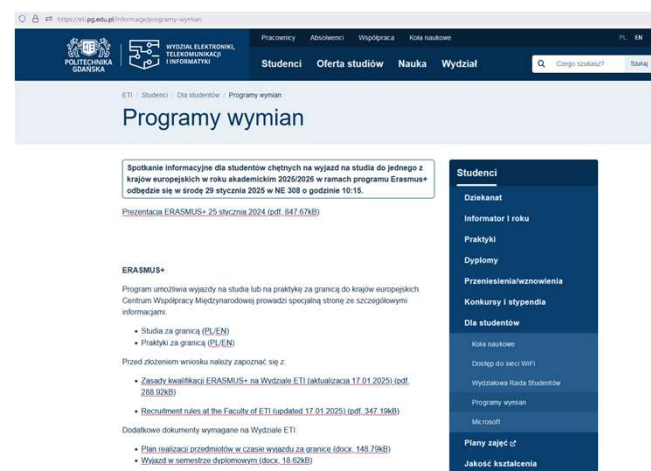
https://eti.pg.edu.pl/informacja/programy-wymian

POLITECHNIKA GDAŃSKA

WYDZIAŁ ELEKTRONIKI, TELEKOMUNIKACJI I INFORMATYKI

Pracownicy Absolwenci Współpraca Koła naukowe

PL EN

Studenci Oferta studiów Nauka Wydział

Czego szukasz? Szukaj

ETI / Studenci / Dla studentów / Programy wymian

Programy wymian

Spotkanie informacyjne dla studentów chętnych na wyjazd na studia do jednego z krajów europejskich w roku akademickim 2025/2026 w ramach programu Erasmus+ odbędzie się w środę 29 stycznia 2025 w NE 308 o godzinie 10:15.

Prezentacja ERASMUS+ 25 stycznia 2024 (pdf, 847.67kB)

ERASMUS+

Program umożliwia wyjazdy na studia lub na praktykę za granicą do krajów europejskich. Centrum Współpracy Międzynarodowej prowadzi specjalną stronę ze szczegółowymi informacjami.

- Studia za granicą (PL/EN)
- Praktyki za granicą (PL/EN)

Przed złożeniem wniosku należy zapoznać się z:

- Zasady kwalifikacji ERASMUS+ na Wydziale ETI (aktualizacja 17.01.2025) (pdf, 288.92kB)
- Recruitment rules at the Faculty of ETI (updated 17.01.2025) (pdf, 347.19kB)

Dodatkowe dokumenty wymagane na Wydziale ETI:

- Plan realizacji przedmiotów w czasie wyjazdu za granicę (docx, 148.79kB)
- Wyjazd w semestrze dyplomowym (docx, 18.62kB)

Studenci

Dziekanat

Informator I roku

Praktyki

Dyplomy

Przeniesienia/wznowienia

Konkursy i stypendia

Dla studentów

Koła naukowe

Dostęp do sieci WiFi

Wydziałowa Rada Studentów

Programy wymian

Microsoft

Plany zajęć

Jakość kształcenia